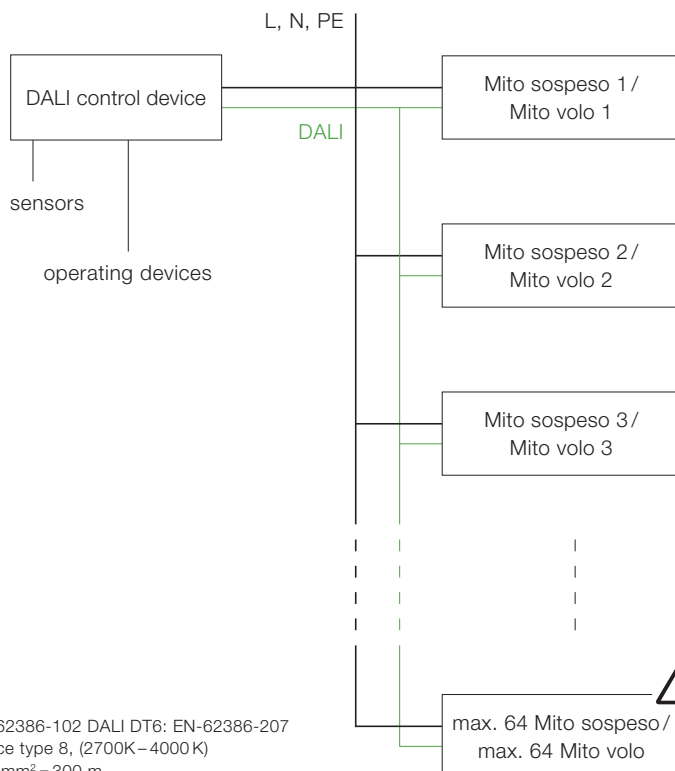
L, N, PE

DALI control device

DALI

sensors

operating devices

Mito sospeso 1 / Mito volo 1

Mito sospeso 2 / Mito volo 2

Mito sospeso 3 / Mito volo 3

max. 64 Mito sospeso / max. 64 Mito volo

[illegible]62386-102 DALI DT6: EN-62386-207
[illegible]ce type 8, (2700K – 4000 K)
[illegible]mm² – 300 m